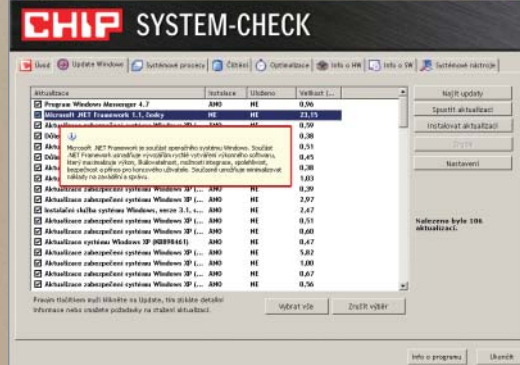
CHIP SYSTEM-CHECK

Úvod | Update Windows | Systémové procesy | Čištění | Optimalizace | Info o HW | Info o SW | Systémové nástroje

| Aktualizace | Instalace | Uloženo | Velikost [...] |
|---|---|---|---|
| Program Windows Messenger 4.7 | ANO | NE | 0,96 |
| Microsoft .NET Framework 1.1, česky | NE | NE | 23,15 |
| Aktualizace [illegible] | | | 0,59 |
| Důle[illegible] | | | 0,38 |
| Aktu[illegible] | | | 0,51 |
| Aktu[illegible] | | | 0,45 |
| Aktu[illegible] | | | 0,38 |
| Aktu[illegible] | | | 1,03 |
| Aktualizace zabezpečení systému Windows XP [...] | ANO | NE | 0,39 |
| Aktualizace zabezpečení systému Windows XP [...] | ANO | NE | 2,97 |
| Instalační služba systému Windows, verze 3.1. [...] | ANO | NE | 2,47 |
| Aktualizace zabezpečení systému Windows XP [...] | ANO | NE | 0,51 |
| Aktualizace zabezpečení systému Windows XP [...] | ANO | NE | 0,60 |
| Aktualizace systému Windows XP (KB898461) | ANO | NE | 0,47 |
| Aktualizace zabezpečení systému Windows XP [...] | ANO | NE | 5,82 |
| Aktualizace zabezpečení systému Windows XP [...] | ANO | NE | 1,00 |
| Aktualizace zabezpečení systému Windows XP [...] | ANO | NE | 0,67 |
| Aktualizace zabezpečení systému Windows XP [...] | ANO | NE | 0,56 |

Microsoft .NET Framework je součást operačního systému Windows. Součást .NET Framework usnadňuje vývojářům rychlé vytváření výkonného softwaru, který maximalizuje výkon, škálovatelnost, možnosti integrace, spolehlivost, bezpečnost a přínos pro koncového uživatele. Současně umožňuje minimalizovat náklady na zavádění a správu.

Najít updaty
Spustit aktualizaci
Instalovat aktualizaci
Zrušit
Nastavení

Nalezeno bylo 106 aktualizací.

Pravým tlačítkem myši klikněte na Update, tím získáte detailní informace nebo zrušíte požadavky na stažení aktualizací.

Vybrat vše
Zrušit výběr

Info o programu
Ukončit